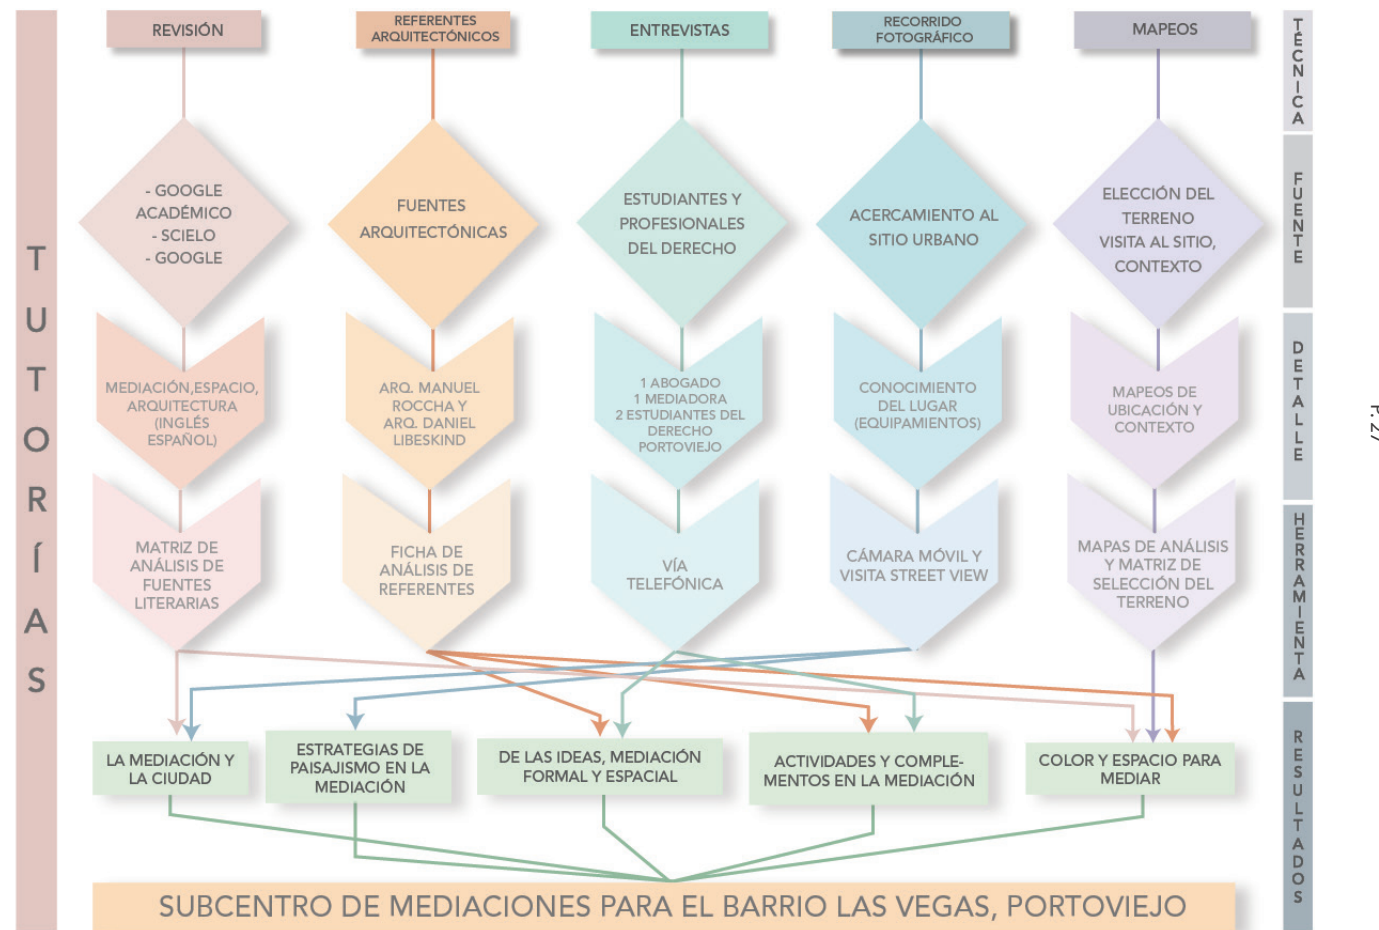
TUTORÍAS

REVISIÓN

REFERENTES ARQUITECTÓNICOS

ENTREVISTAS

RECORRIDO FOTOGRÁFICO

MAPEOS

TÉCNICA

- GOOGLE ACADÉMICO - SCIELO - GOOGLE

FUENTES ARQUITECTÓNICAS

ESTUDIANTES Y PROFESIONALES DEL DERECHO

ACERCAMIENTO AL SITIO URBANO

ELECCIÓN DEL TERRENO VISITA AL SITIO, CONTEXTO

FUENTE

MEDIACIÓN,ESPACIO, ARQUITECTURA (INGLÉS ESPAÑOL)

ARQ. MANUEL ROCCHA Y ARQ. DANIEL LIBESKIND

1 ABOGADO 1 MEDIADORA 2 ESTUDIANTES DEL DERECHO PORTOVIEJO

CONOCIMIENTO DEL LUGAR (EQUIPAMIENTOS)

MAPEOS DE UBICACIÓN Y CONTEXTO

DETALLE

MATRIZ DE ANÁLISIS DE FUENTES LITERARIAS

FICHA DE ANÁLISIS DE REFERENTES

VÍA TELEFÓNICA

CÁMARA MÓVIL Y VISITA STREET VIEW

MAPAS DE ANÁLISIS Y MATRIZ DE SELECCIÓN DEL TERRENO

HERRAMIENTA

LA MEDIACIÓN Y LA CIUDAD

ESTRATEGIAS DE PAISAJISMO EN LA MEDIACIÓN

DE LAS IDEAS, MEDIACIÓN FORMAL Y ESPACIAL

ACTIVIDADES Y COMPLEMENTOS EN LA MEDIACIÓN

COLOR Y ESPACIO PARA MEDIAR

RESULTADOS

SUBCENTRO DE MEDIACIONES PARA EL BARRIO LAS VEGAS, PORTOVIEJO

F. 27